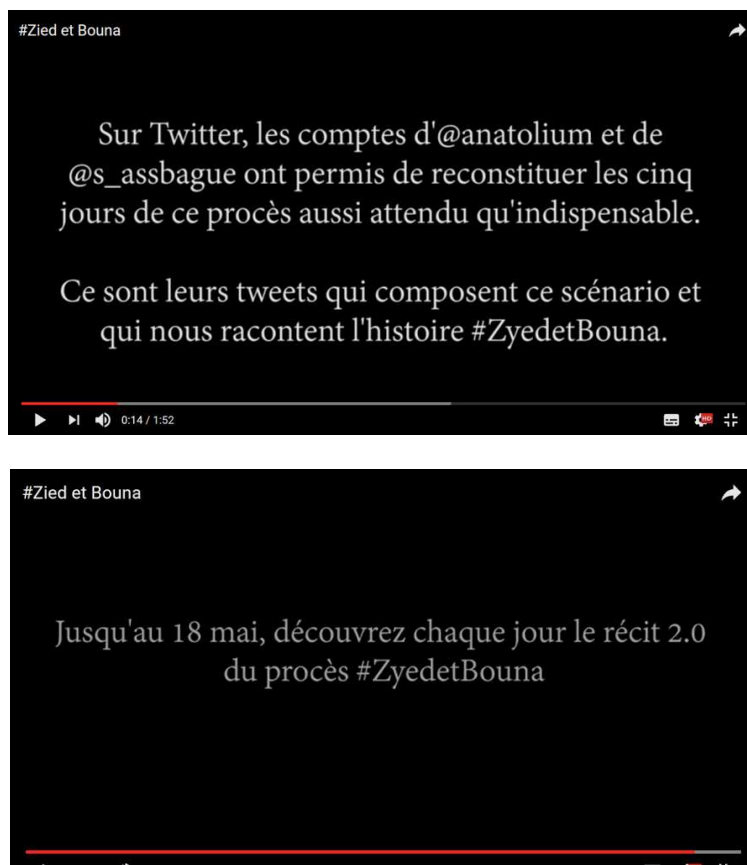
#Zied et Bouna

Sur Twitter, les comptes d'@anatolium et de @s_assbague ont permis de reconstituer les cinq jours de ce procès aussi attendu qu'indispensable.

Ce sont leurs tweets qui composent ce scénario et qui nous racontent l'histoire #ZyedetBouna.

0:14 / 1:52

HD

#Zied et Bouna

Jusqu'au 18 mai, découvrez chaque jour le récit 2.0 du procès #ZyedetBouna